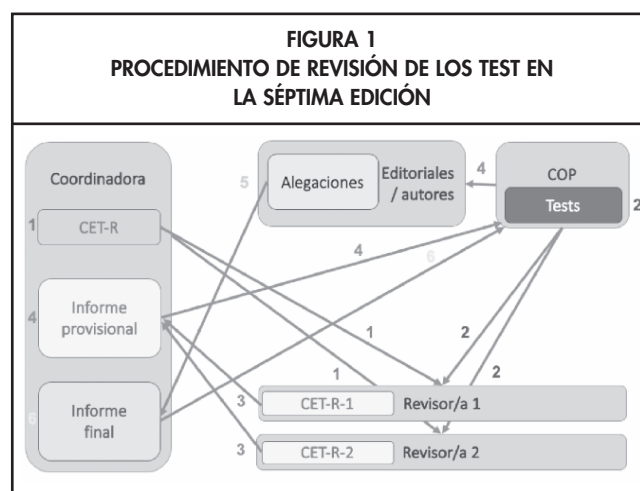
FIGURA 1
PROCEDIMIENTO DE REVISIÓN DE LOS TEST EN LA SÉPTIMA EDICIÓN

Coordinadora

1 CET-R

4 Informe provisional

6 Informe final

5 Alegaciones

Editoriales / autores

4

COP

Tests

2

4

6

1

2

1

2

3 CET-R-1 Revisor/a 1

3 CET-R-2 Revisor/a 2